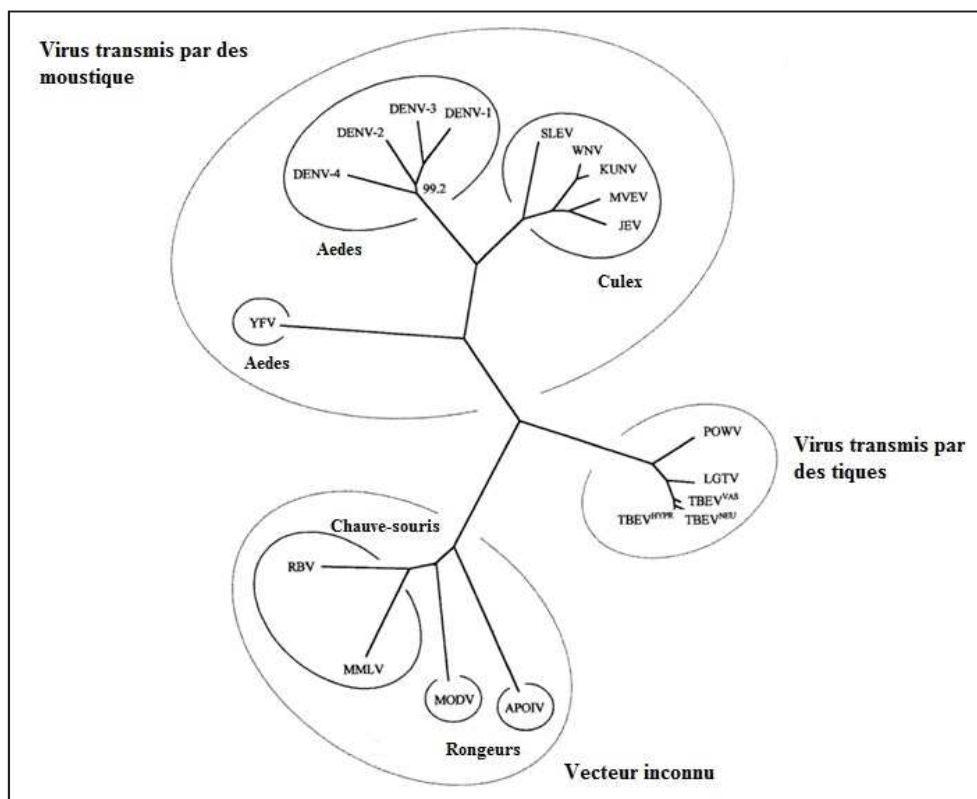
Virus transmis par des moustique

DENV-3
DENV-1
DENV-2
DENV-4
99.2
SLEV
WNV
KUNV
MVEV
JEV
Aedes
Culex
YFV
Aedes

POWV
LGTV
$TBEV^{VAS}$
$TBEV^{HYPR}$
$TBEV^{NEU}$
Virus transmis par des tiques

Chauve-souris
RBV
MMLV
MODV
APOIV
Rongeurs
Vecteur inconnu